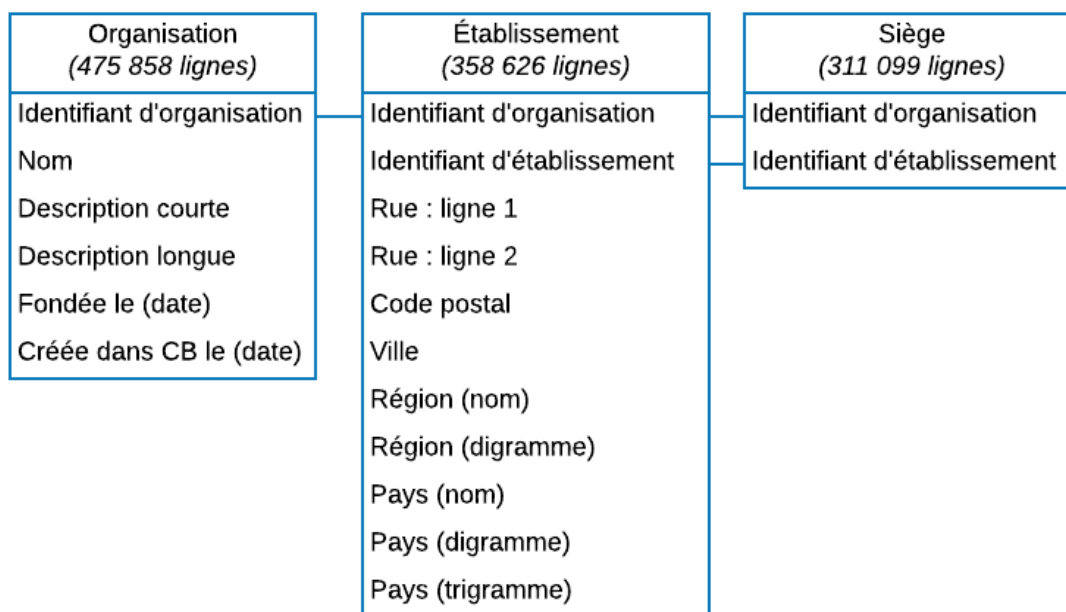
Organisation
(475 858 lignes)
Identifiant d'organisation
Nom
Description courte
Description longue
Fondée le (date)
Créée dans CB le (date)

Établissement
(358 626 lignes)
Identifiant d'organisation
Identifiant d'établissement
Rue : ligne 1
Rue : ligne 2
Code postal
Ville
Région (nom)
Région (digramme)
Pays (nom)
Pays (digramme)
Pays (trigramme)

Siège
(311 099 lignes)
Identifiant d'organisation
Identifiant d'établissement